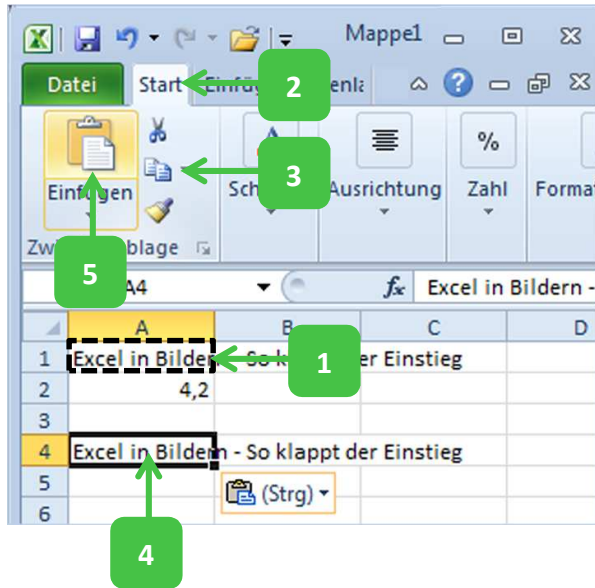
Mappe1

Datei

Start

Einfüg

enla

2

3

Einfügen

Sch

Ausrichtung

%

Zahl

Forma

Zw

blage

5

A4

$f_x$

Excel in Bildern -

| | A | B | C | D |
|---|---|---|---|---|
| 1 | Excel in Bilder | So k | er Einstieg | |
| 2 | 4,2 | | | |
| 3 | | | | |
| 4 | Excel in Bildern - So klappt der Einstieg | | | |
| 5 | | | | |
| 6 | | | | |

1

(Strg)

4